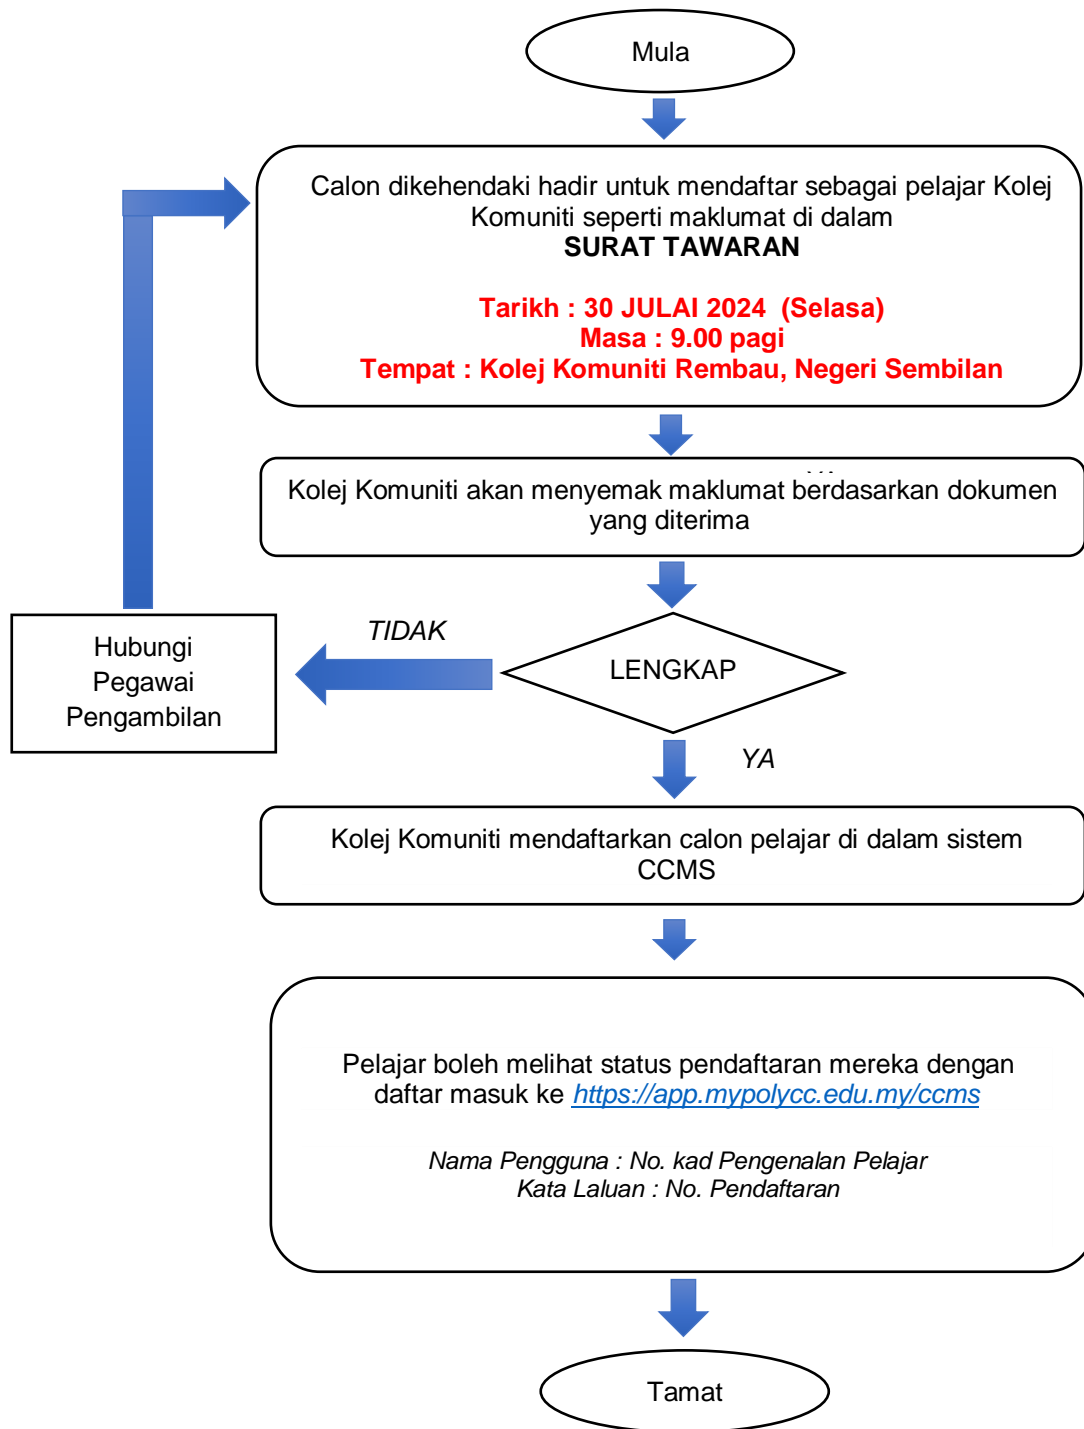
Mula

Calon dikehendaki hadir untuk mendaftar sebagai pelajar Kolej Komuniti seperti maklumat di dalam
**SURAT TAWARAN**

**Tarikh : 30 JULAI 2024 (Selasa)**
**Masa : 9.00 pagi**
**Tempat : Kolej Komuniti Rembau, Negeri Sembilan**

Kolej Komuniti akan menyemak maklumat berdasarkan dokumen yang diterima

TIDAK

Hubungi Pegawai Pengambilan

LENGKAP

YA

Kolej Komuniti mendaftarkan calon pelajar di dalam sistem CCMS

Pelajar boleh melihat status pendaftaran mereka dengan daftar masuk ke https://app.mypolycc.edu.my/ccms

*Nama Pengguna : No. kad Pengenalan Pelajar*
*Kata Laluan : No. Pendaftaran*

Tamat